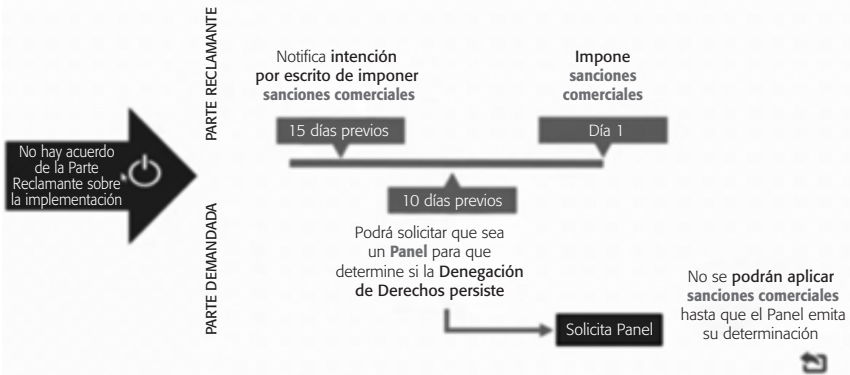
No hay acuerdo de la Parte Reclamante sobre la implementación

PARTE RECLAMANTE

Notifica intención por escrito de imponer sanciones comerciales

Impone sanciones comerciales

15 días previos

Día 1

10 días previos

PARTE DEMANDADA

Podrá solicitar que sea un Panel para que determine si la Denegación de Derechos persiste

Solicita Panel

No se podrán aplicar sanciones comerciales hasta que el Panel emita su determinación